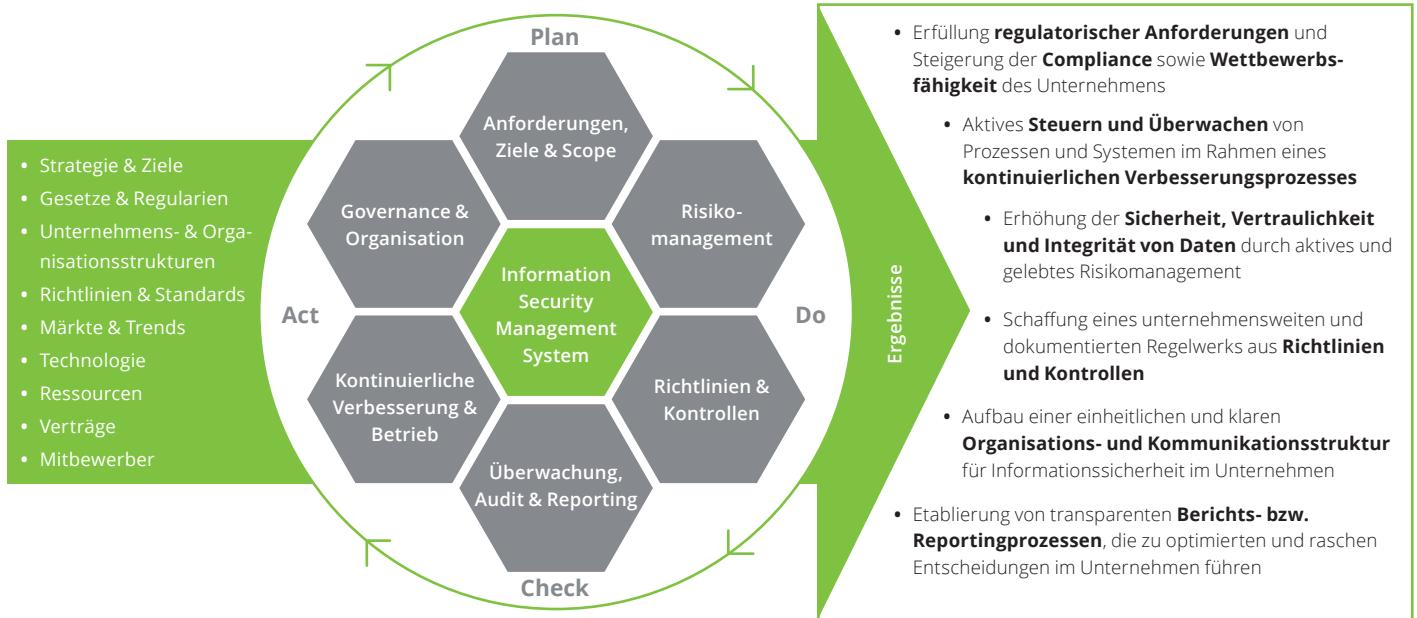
- Strategie & Ziele
- Gesetze & Regularien
- Unternehmens- & Organisationsstrukturen
- Richtlinien & Standards
- Märkte & Trends
- Technologie
- Ressourcen
- Verträge
- Mitbewerber

Plan

Act

Do

Check

Anforderungen, Ziele & Scope

Governance & Organisation

Risikomanagement

Information Security Management System

Kontinuierliche Verbesserung & Betrieb

Richtlinien & Kontrollen

Überwachung, Audit & Reporting

Ergebnisse

- Erfüllung **regulatorischer Anforderungen** und Steigerung der **Compliance** sowie **Wettbewerbsfähigkeit** des Unternehmens
- Aktives **Steuern und Überwachen** von Prozessen und Systemen im Rahmen eines **kontinuierlichen Verbesserungsprozesses**
- Erhöhung der **Sicherheit, Vertraulichkeit und Integrität von Daten** durch aktives und gelebtes Risikomanagement
- Schaffung eines unternehmensweiten und dokumentierten Regelwerks aus **Richtlinien und Kontrollen**
- Aufbau einer einheitlichen und klaren **Organisations- und Kommunikationsstruktur** für Informationssicherheit im Unternehmen
- Etablierung von transparenten **Berichts- bzw. Reportingprozessen**, die zu optimierten und raschen Entscheidungen im Unternehmen führen